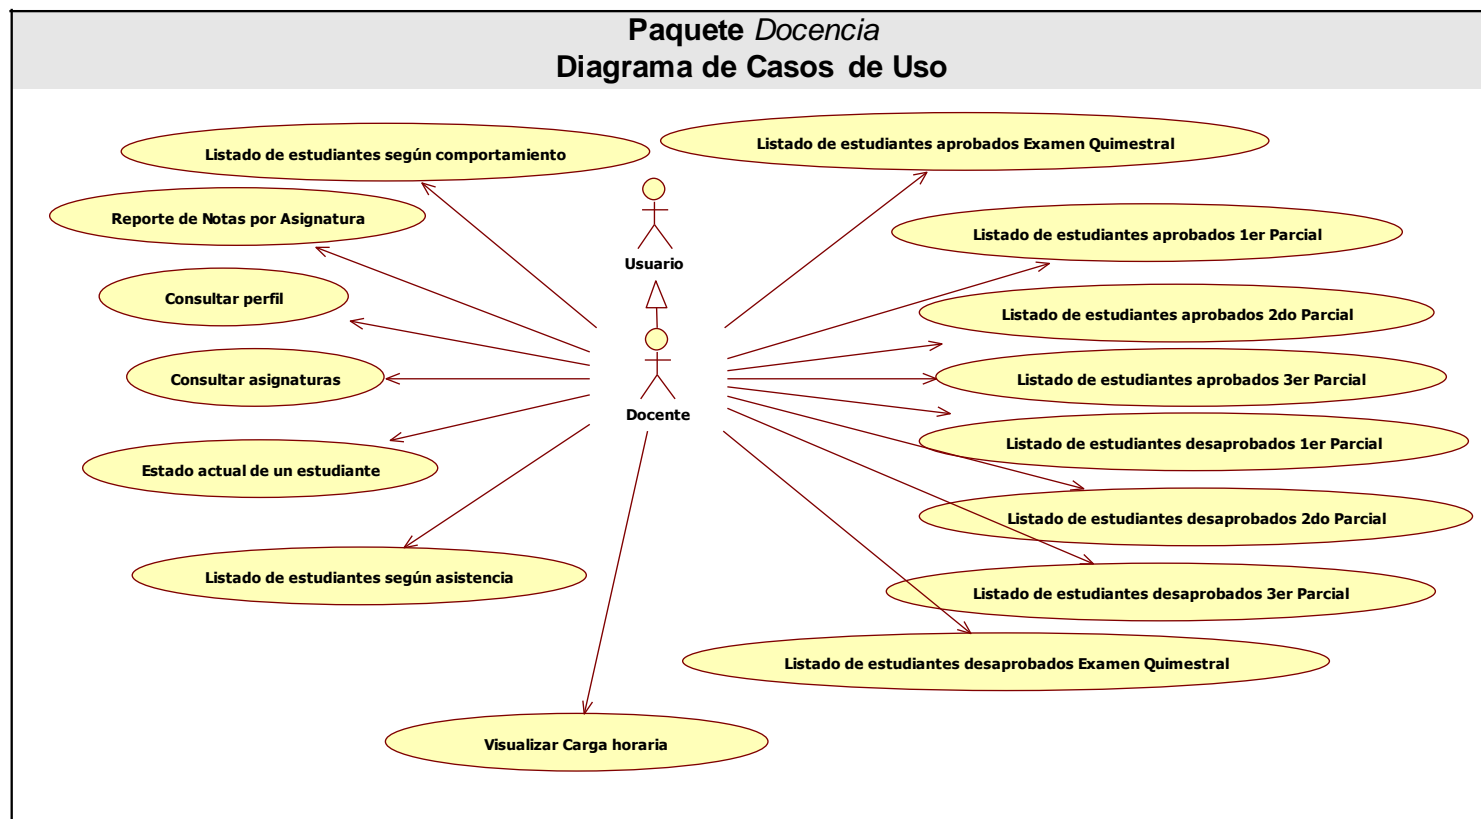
Paquete Docencia
Diagrama de Casos de Uso

Listado de estudiantes según comportamiento

Listado de estudiantes aprobados Examen Quimestral

Reporte de Notas por Asignatura

Listado de estudiantes aprobados 1er Parcial

Usuario

Consultar perfil

Listado de estudiantes aprobados 2do Parcial

Consultar asignaturas

Listado de estudiantes aprobados 3er Parcial

Docente

Estado actual de un estudiante

Listado de estudiantes desaprobados 1er Parcial

Listado de estudiantes desaprobados 2do Parcial

Listado de estudiantes según asistencia

Listado de estudiantes desaprobados 3er Parcial

Listado de estudiantes desaprobados Examen Quimestral

Visualizar Carga horaria